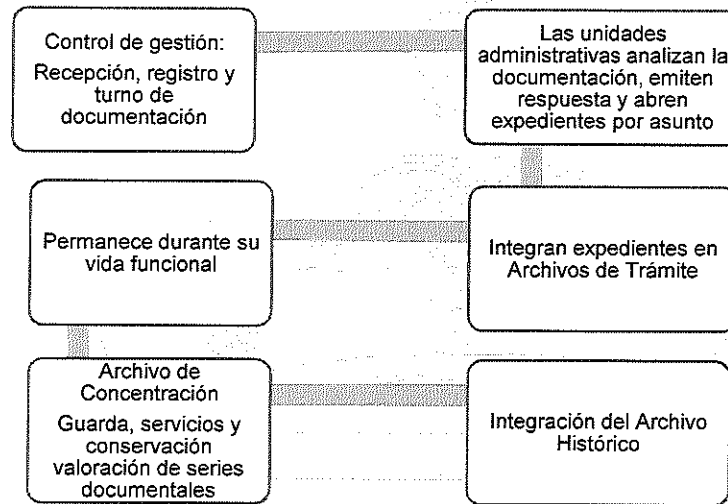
Control de gestión:
Recepción, registro y turno de documentación

Las unidades administrativas analizan la documentación, emiten respuesta y abren expedientes por asunto

Permanece durante su vida funcional

Integran expedientes en Archivos de Trámite

Archivo de Concentración
Guarda, servicios y conservación valoración de series documentales

Integración del Archivo Histórico